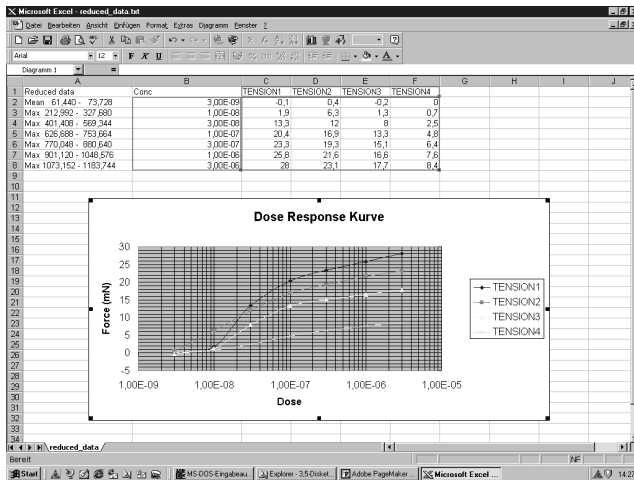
Microsoft Excel - reduced_data.txt

Datei Bearbeiten Ansicht Einfügen Format Extras Diagramm Fenster ?

Arial 12 F K U

Diagramm 1 =

| | A | B | C | D | E | F | G | H | I | J |
|---|---|---|---|---|---|---|---|---|---|---|
| 1 | Reduced data | Conc | TENSION1 | TENSION2 | TENSION3 | TENSION4 | | | | |
| 2 | Mean 61,440 - 73,728 | 3,00E-09 | -0,1 | 0,4 | -0,2 | 0 | | | | |
| 3 | Max 212,992 - 327,680 | 1,00E-08 | 1,9 | 6,3 | 1,3 | 0,7 | | | | |
| 4 | Max 401,408 - 569,344 | 3,00E-08 | 13,3 | 12 | 8 | 2,5 | | | | |
| 5 | Max 626,688 - 753,664 | 1,00E-07 | 20,4 | 16,9 | 13,3 | 4,8 | | | | |
| 6 | Max 770,048 - 880,640 | 3,00E-07 | 23,3 | 19,3 | 15,1 | 6,4 | | | | |
| 7 | Max 901,120 - 1048,576 | 1,00E-06 | 25,8 | 21,6 | 16,6 | 7,6 | | | | |
| 8 | Max 1073,152 - 1183,744 | 3,00E-06 | 28 | 23,1 | 17,7 | 8,4 | | | | |

Dose Response Kurve

Force (mN)

30
25
20
15
10
5
0
-5

1,00E-09 1,00E-08 1,00E-07 1,00E-06 1,00E-05

Dose

TENSION1
TENSION2
TENSION3
TENSION4

reduced_data

Bereit

NF

Start | MS-DOS-Eingabeau... | Explorer - 3,5-Disket... | Adobe PageMaker... | Microsoft Excel ... | 14:27